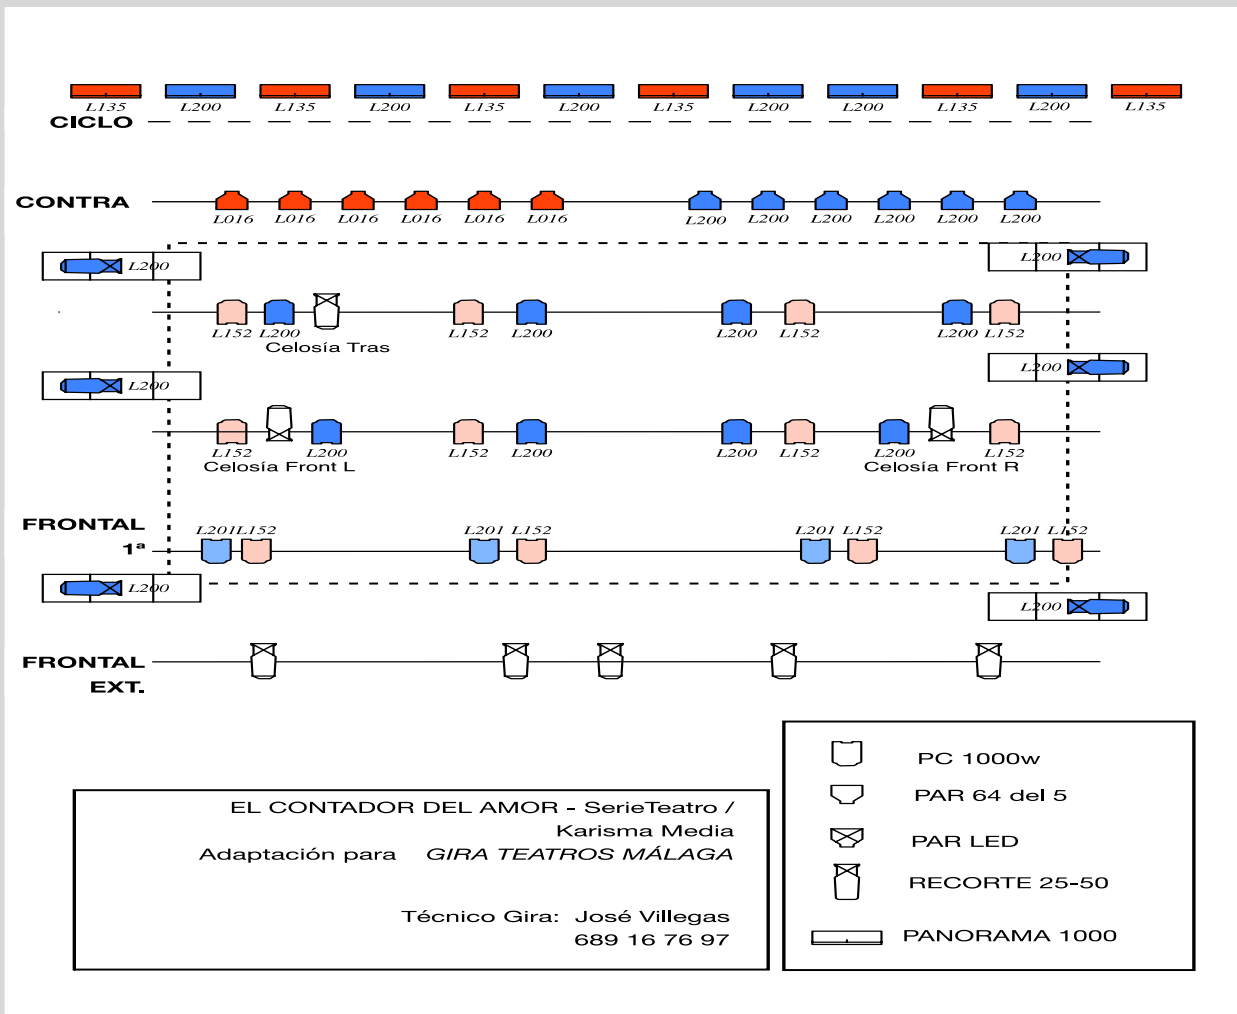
L135 L200 L135 L200 L135 L200 L135 L200 L200 L135 L200 L135
CICLO

CONTRA
L016 L016 L016 L016 L016 L016 L200 L200 L200 L200 L200 L200

L200
L200

L152 L200 L152 L200 L200 L152 L200 L152
Celosía Tras

L200
L200

L152 L200 L152 L200 L200 L152 L200 L152
Celosía Front L
Celosía Front R

FRONTAL
1ª
L201 L152 L201 L152 L201 L152 L201 L152

L200
L200

FRONTAL
EXT.

PC 1000w
PAR 64 del 5
PAR LED
RECORTE 25-50
PANORAMA 1000

EL CONTADOR DEL AMOR - SerieTeatro / Karisma Media
Adaptación para GIRA TEATROS MÁLAGA

Técnico Gira: José Villegas
689 16 76 97